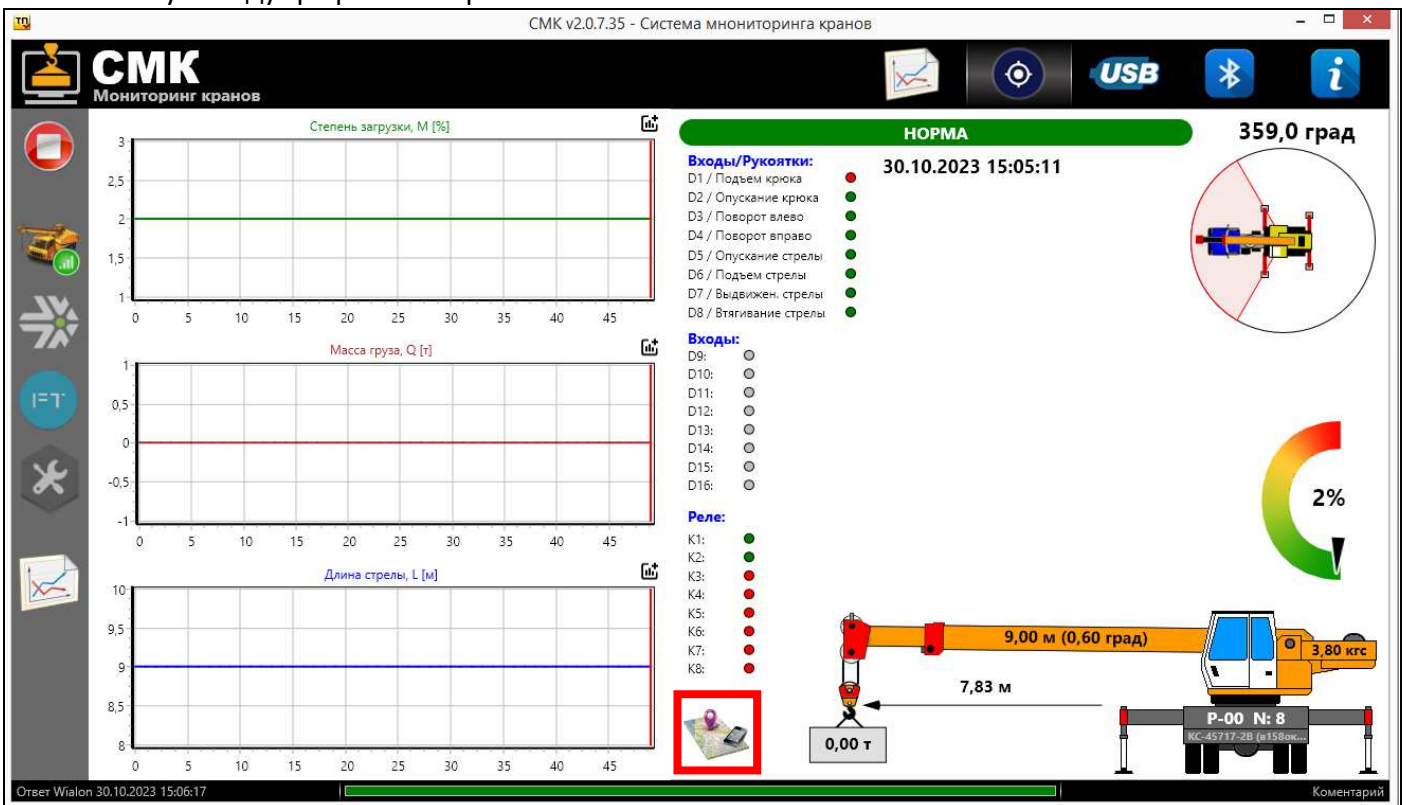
СМК v2.0.7.35 - Система мнониторинга кранов

СМК
Мониторинг кранов

Степень загрузки, М [%]
3
2,5
2
1,5
1
0 5 10 15 20 25 30 35 40 45

Масса груза, Q [т]
1
0,5
0
-0,5
-1
0 5 10 15 20 25 30 35 40 45

Длина стрелы, L [м]
10
9,5
9
8,5
8
0 5 10 15 20 25 30 35 40 45

НОРМА

359,0 град

Входы/Рукоятки:
D1 / Подъем крюка
D2 / Опускание крюка
D3 / Поворот влево
D4 / Поворот вправо
D5 / Опускание стрелы
D6 / Подъем стрелы
D7 / Выдвижен. стрелы
D8 / Втягивание стрелы

30.10.2023 15:05:11

Входы:
D9:
D10:
D11:
D12:
D13:
D14:
D15:
D16:

Реле:
K1:
K2:
K3:
K4:
K5:
K6:
K7:
K8:

2%

9,00 м (0,60 град)
3,80 кгс
7,83 м
0,00 т
Р-00 N: 8
КС-45717-2В (в158ок...

Ответ Wialon 30.10.2023 15:06:17
Коментарий